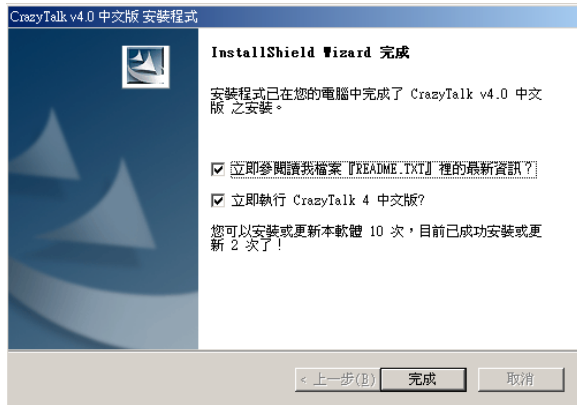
CrazyTalk v4.0 中文版 安裝程式

InstallShield Wizard 完成

安裝程式已在您的電腦中完成了 CrazyTalk v4.0 中文版 之安裝。

☑ 立即參閱讀我檔案『README.TXT』裡的最新資訊？

☑ 立即執行 CrazyTalk 4 中文版?

您可以安裝或更新本軟體 10 次，目前已成功安裝或更新 2 次了！

< 上一步(B)　完成　取消